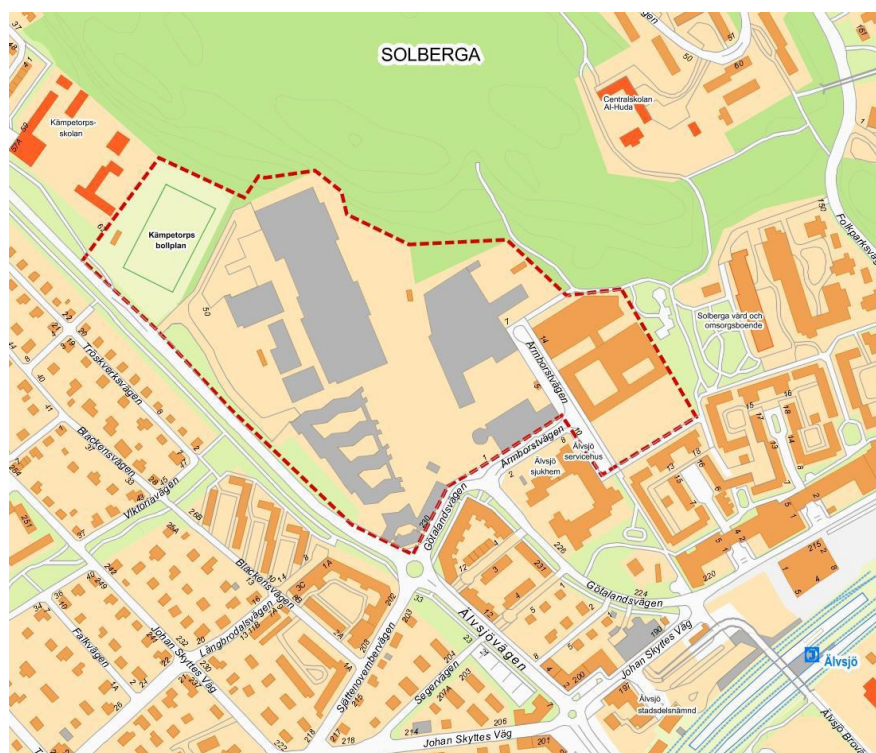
SOLBERGA

Kämpetorpsskolan

Kämpetorps bollplan

Centralskolan Al-Huda

Folkparksvägen

Solberga vård och omsorgsboende

Armborstvägen

Armborstvägen

Älvsjö servicehus

Älvsjö sjukhem

Tröskverksvägen

Bräckensvägen

Viktoriavägen

Götalandsvägen

Götalandsvägen

Bräckensvägen

Långbrodalsvägen

Johan Skyttes Väg

Falkvägen

Sjätteno­vembervägen

Älvsjövägen

Sägenvägen

Johan Skyttes Väg

Johan Skyttes Väg

Älvsjö

Älvsjö stadsdelsnämnd

Älvsjö Bro